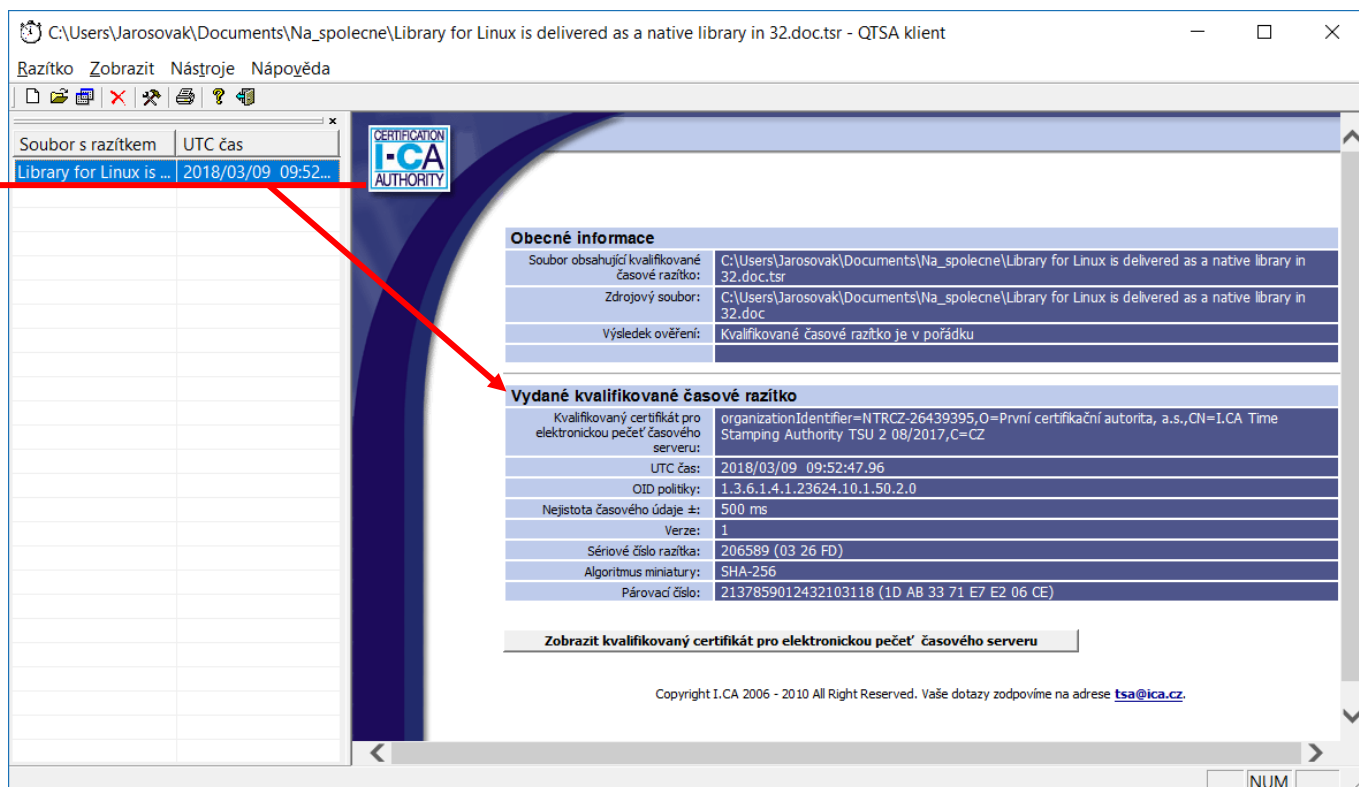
C:\Users\Jarosovak\Documents\Na_spolecne\Library for Linux is delivered as a native library in 32.doc.tsr - QTSA klient

Razítko Zobrazit Nástroje Nápověda

| Soubor s razítkem | UTC čas |
|---|---|
| Library for Linux is ... | 2018/03/09 09:52... |

CERTIFICATION I-CA AUTHORITY

Obecné informace

| | |
|---|---|
| Soubor obsahující kvalifikované časové razítko: | C:\Users\Jarosovak\Documents\Na_spolecne\Library for Linux is delivered as a native library in 32.doc.tsr |
| Zdrojový soubor: | C:\Users\Jarosovak\Documents\Na_spolecne\Library for Linux is delivered as a native library in 32.doc |
| Výsledek ověření: | Kvalifikované časové razítko je v pořádku |

Vydané kvalifikované časové razítko

| | |
|---|---|
| Kvalifikovaný certifikát pro elektronickou pečeť časového serveru: | organizationIdentifier=NTRCZ-26439395,O=První certifikační autorita, a.s.,CN=I.CA Time Stamping Authority TSU 2 08/2017,C=CZ |
| UTC čas: | 2018/03/09 09:52:47.96 |
| OID politiky: | 1.3.6.1.4.1.23624.10.1.50.2.0 |
| Nejistota časového údaje ±: | 500 ms |
| Verze: | 1 |
| Sériové číslo razítka: | 206589 (03 26 FD) |
| Algoritmus miniatury: | SHA-256 |
| Párovací číslo: | 2137859012432103118 (1D AB 33 71 E7 E2 06 CE) |

Zobrazit kvalifikovaný certifikát pro elektronickou pečeť časového serveru

Copyright I.CA 2006 - 2010 All Right Reserved. Vaše dotazy zodpovíme na adrese tsa@ica.cz.

NUM